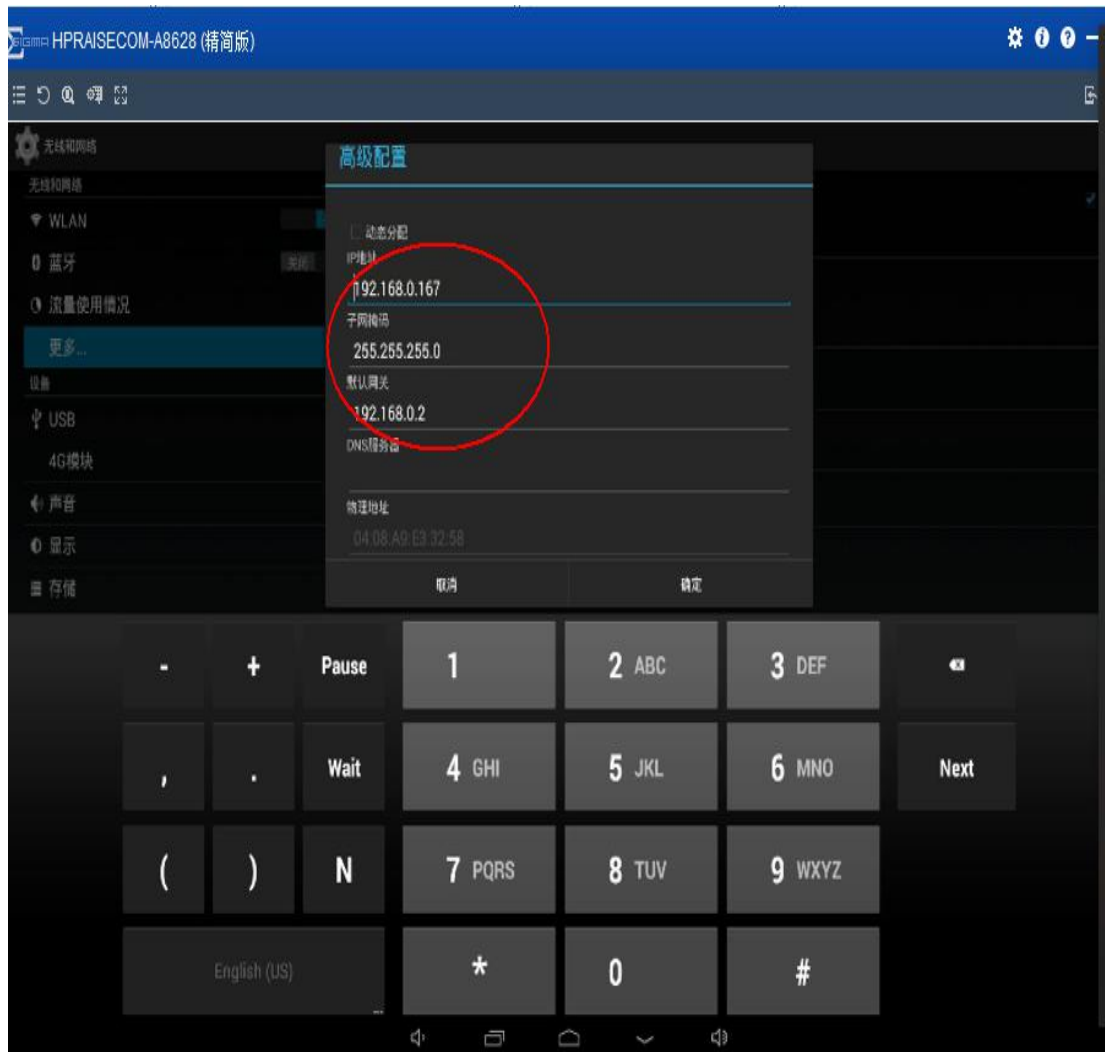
SIGMA HPRAISECOM-A8628 (精简版)

无线和网络
无线和网络
WLAN
蓝牙
流量使用情况
更多...
设备
USB
4G模块
声音
显示
存储

高级配置
动态分配
IP地址
192.168.0.167
子网掩码
255.255.255.0
默认网关
192.168.0.2
DNS服务器
物理地址
04:08:A0:E3:32:58
取消
确定

| - | + | Pause | 1 | 2 ABC | 3 DEF | |
|---|---|---|---|---|---|---|
| , | . | Wait | 4 GHI | 5 JKL | 6 MNO | Next |
| ( | ) | N | 7 PQRS | 8 TUV | 9 WXYZ | |
| English (US) | | | * | 0 | # | |